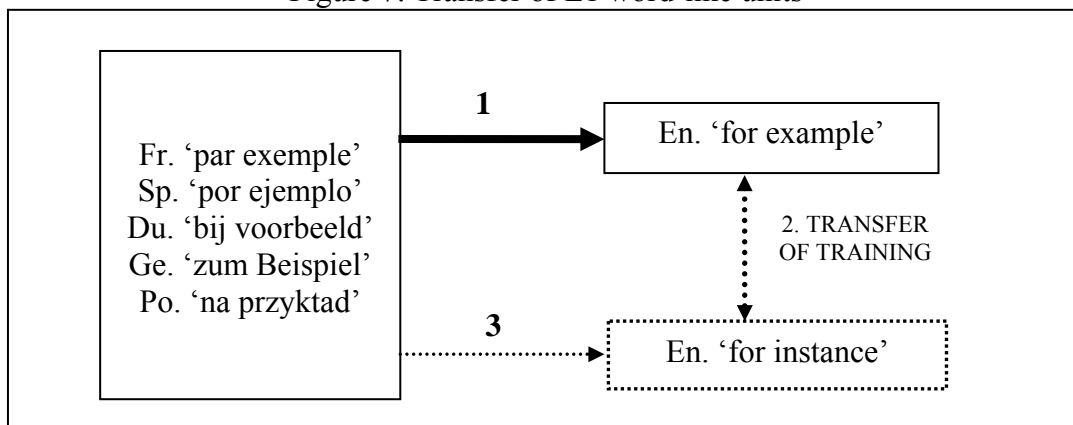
Figure 7. Transfer of L1 word-like units

Fr. ‘par exemple’
Sp. ‘por ejemplo’
Du. ‘bij voorbeeld’
Ge. ‘zum Beispiel’
Po. ‘na przyktad’

1

En. ‘for example’

2. TRANSFER OF TRAINING

3

En. ‘for instance’